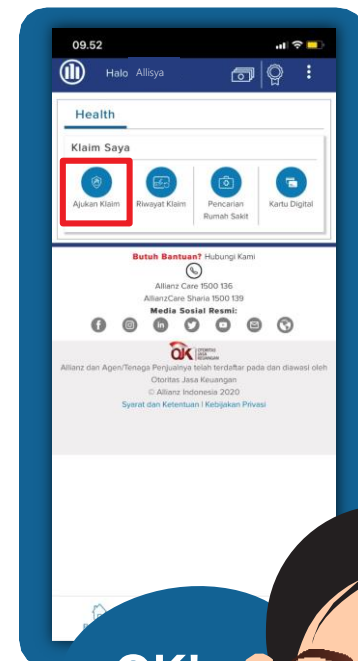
09.52

Halo Allisya

Health

Klaim Saya

Ajukan Klaim

Riwayat Klaim

Pencarian Rumah Sakit

Kartu Digital

Butuh Bantuan? Hubungi Kami

Allianz Care 1500 136
AllianzCare Sharia 1500 139

Media Sosial Resmi:

OJK OTORITAS JASA KEUANGAN

Allianz dan Agen/Tenaga Penjualnya telah terdaftar pada dan diawasi oleh Otoritas Jasa Keuangan

© Allianz Indonesia 2020

Syarat dan Ketentuan | Kebijakan Privasi